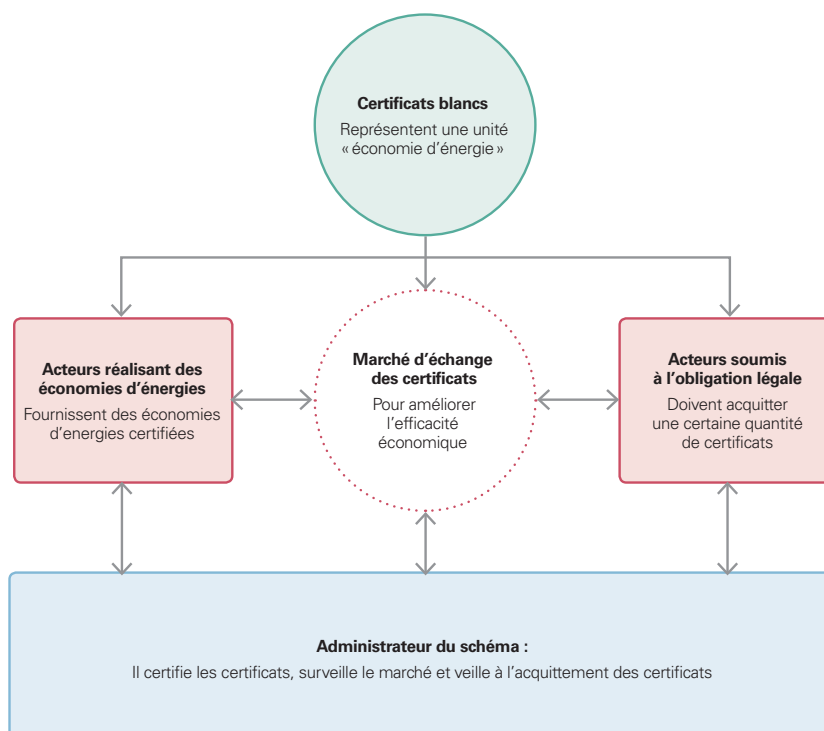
Certificats blancs
Représentent une unité « économie d'énergie »

Acteurs réalisant des économies d'énergies
Fournissent des économies d'energies certifiées

Marché d'échange des certificats
Pour améliorer l'efficacité économique

Acteurs soumis à l'obligation légale
Doivent acquitter une certaine quantité de certificats

Administrateur du schéma :
Il certifie les certificats, surveille le marché et veille à l'acquittement des certificats